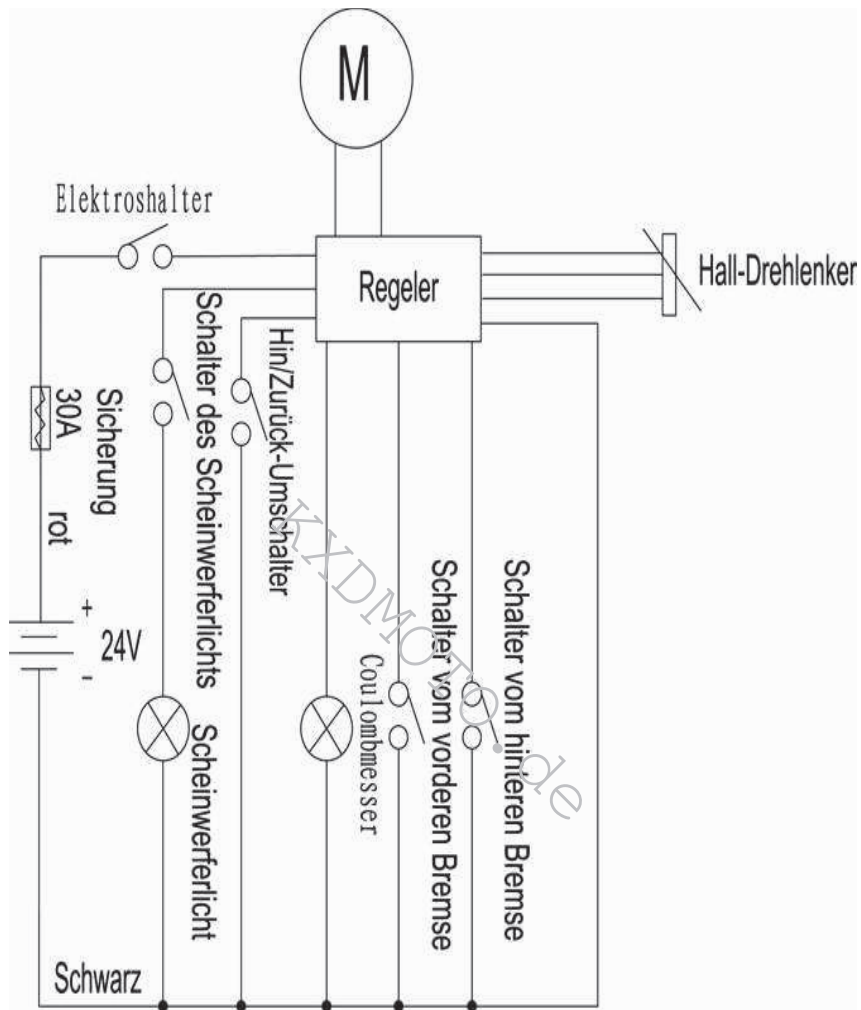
M

Elektroshalter

Regeler

Hall-Drehlenker

Sicherung
30A
rot

Schalter des Scheinwerferlichts

Hin/Zurück-Umschalter

+
24V
-

Scheinwerferlicht

Coulombmesser

Schalter vom vorderen Bremse

Schalter vom hinteren Bremse

Schwarz

KXDMOTO.de